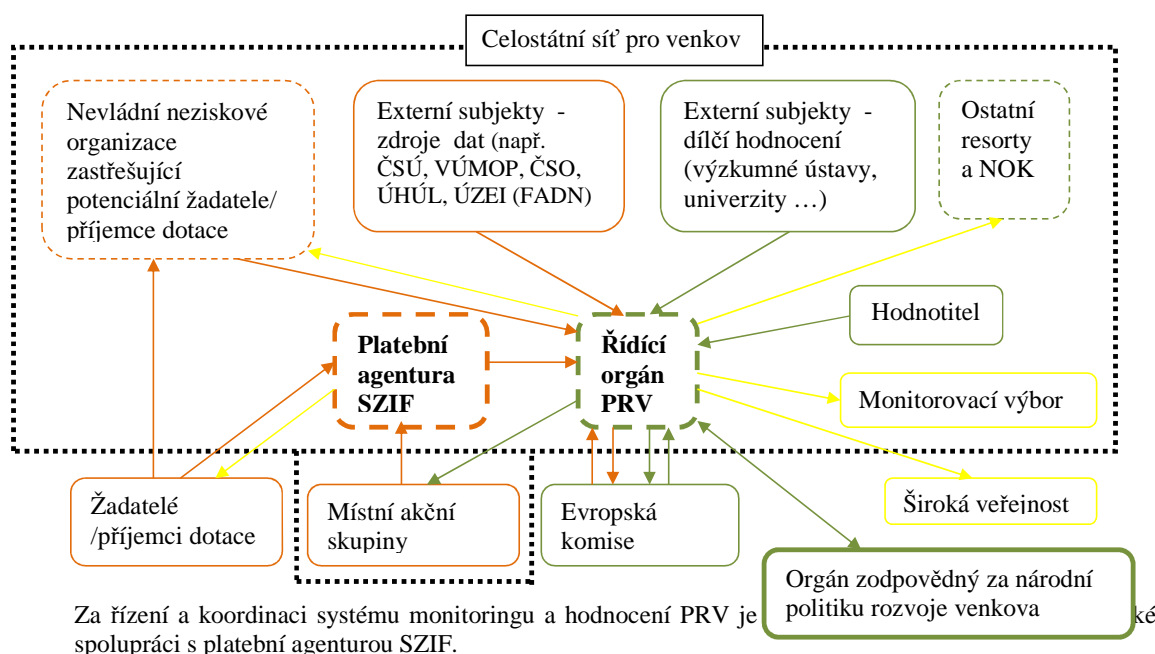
Celostátní síť pro venkov

Nevládní neziskové organizace zastřešující potenciální žadatele/ příjemce dotace

Externí subjekty - zdroje dat (např. ČSÚ, VÚMOP, ČSO, ÚHÚL, ÚZEI (FADN)

Externí subjekty - dílčí hodnocení (výzkumné ústavy, univerzity …)

Ostatní resorty a NOK

Hodnotitel

Platební agentura SZIF

Řídící orgán PRV

Monitorovací výbor

Široká veřejnost

Žadatelé /příjemci dotace

Místní akční skupiny

Evropská komise

Orgán zodpovědný za národní politiku rozvoje venkova

Za řízení a koordinaci systému monitoringu a hodnocení PRV je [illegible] ké spolupráci s platební agenturou SZIF.